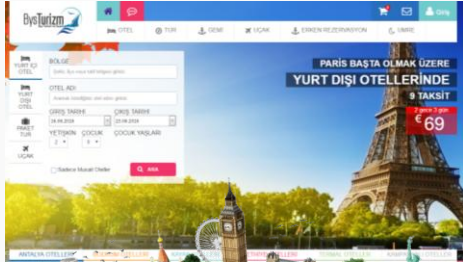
BysTurizm

Giriş

OTEL TUR GEMİ UÇAK ERKEN REZERVASYON UMRE

YURT İÇİ OTEL
YURT DIŞI OTEL
PAKET TUR
UÇAK

BÖLGE
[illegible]

OTEL ADI
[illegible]

GİRİŞ TARİHİ ÇIKIŞ TARİHİ
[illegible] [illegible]

YETİŞKİN ÇOCUK ÇOCUK YAŞLARI
2 0

Sadece Müsait Oteller

ARA

PARİS BAŞTA OLMAK ÜZERE
YURT DIŞI OTELLERİNDE
9 TAKSİT

2 gece 3 gün
€ 69

ANTALYA OTELLERİ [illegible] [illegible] TERMAL OTELLER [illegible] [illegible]